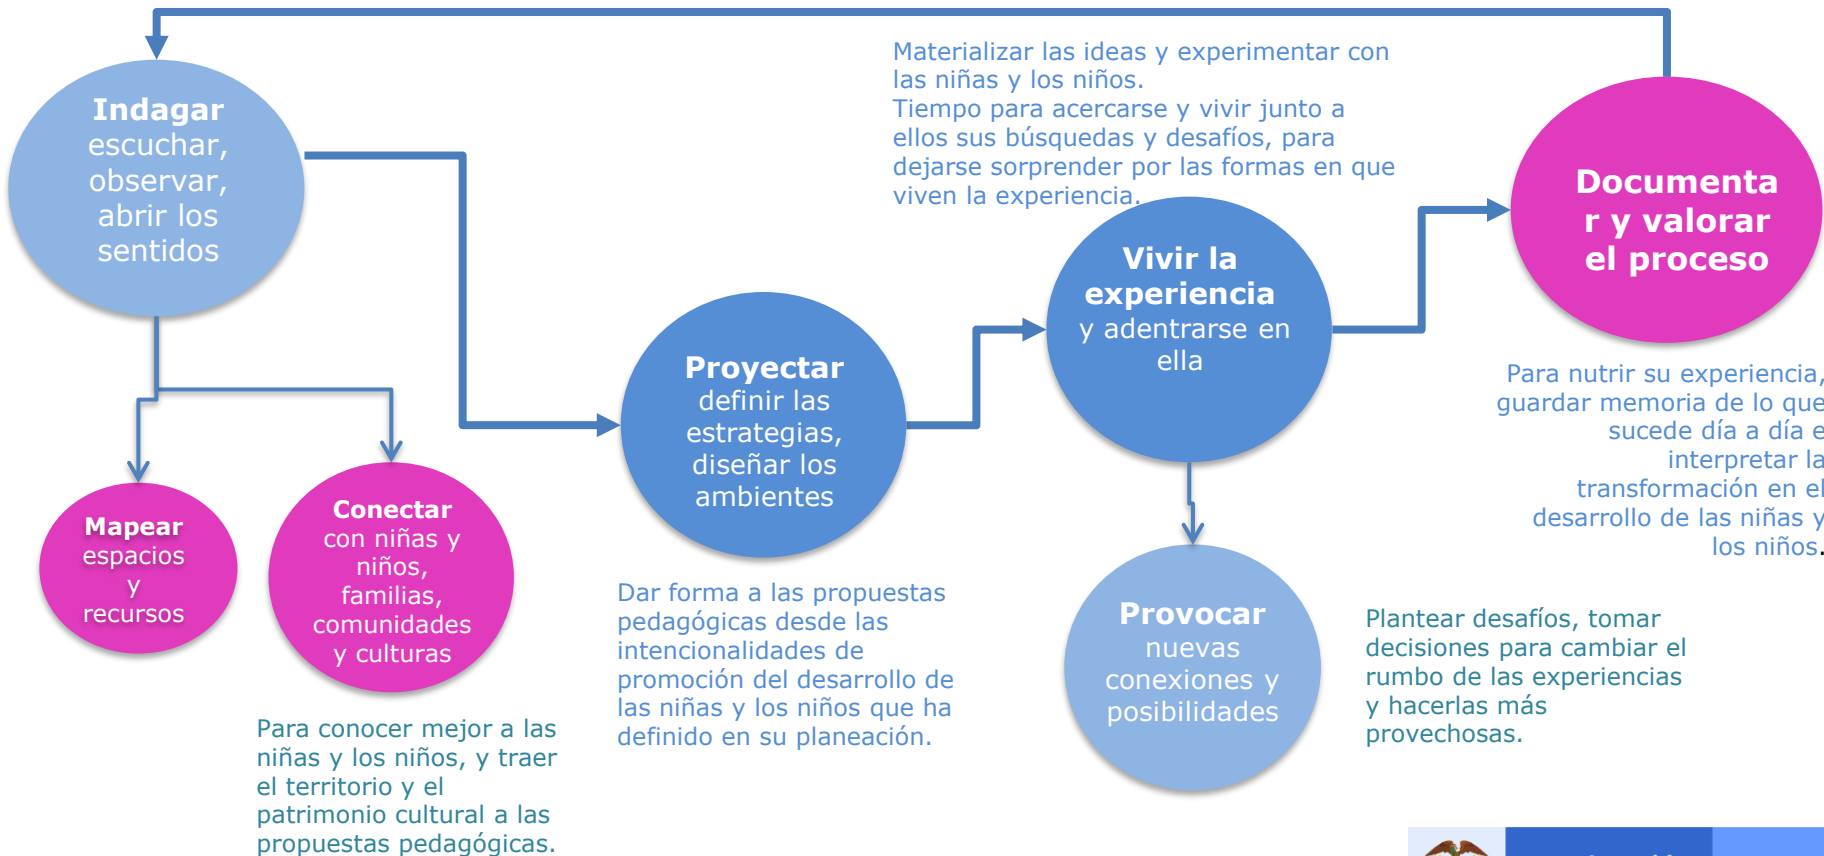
**Indagar** escuchar, observar, abrir los sentidos

**Mapear** espacios y recursos

**Conectar** con niñas y niños, familias, comunidades y culturas

Para conocer mejor a las niñas y los niños, y traer el territorio y el patrimonio cultural a las propuestas pedagógicas.

**Proyectar** definir las estrategias, diseñar los ambientes

Dar forma a las propuestas pedagógicas desde las intencionalidades de promoción del desarrollo de las niñas y los niños que ha definido en su planeación.

Materializar las ideas y experimentar con las niñas y los niños.
Tiempo para acercarse y vivir junto a ellos sus búsquedas y desafíos, para dejarse sorprender por las formas en que viven la experiencia.

**Vivir la experiencia** y adentrarse en ella

**Provocar** nuevas conexiones y posibilidades

Plantear desafíos, tomar decisiones para cambiar el rumbo de las experiencias y hacerlas más provechosas.

**Documentar y valorar el proceso**

Para nutrir su experiencia, guardar memoria de lo que sucede día a día e interpretar la transformación en el desarrollo de las niñas y los niños.